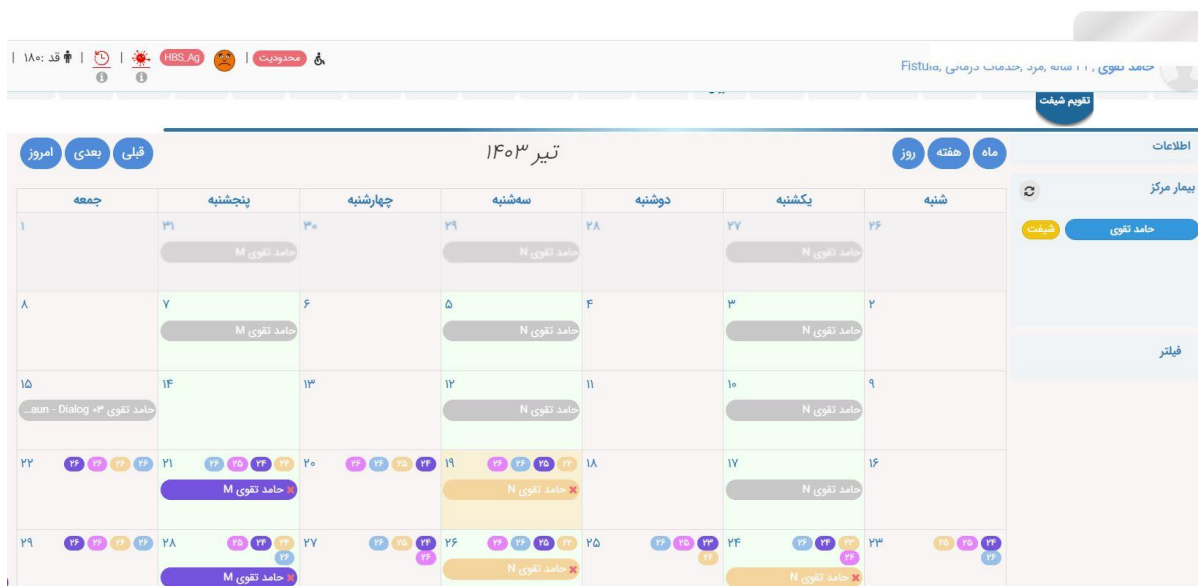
قد :۱۸۰ | | | HBS_Ag | محدودیت |

حامد تقوی , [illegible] ساله ,مرد ,خدمات درمانی ,Fistula

تقویم شیفت

اطلاعات

بیمار مرکز

حامد تقوی شیفت

فیلتر

قبلی بعدی امروز

تیر ۱۴۰۳

ماه هفته روز

| شنبه | یکشنبه | دوشنبه | سه‌شنبه | چهارشنبه | پنجشنبه | جمعه |
|---|---|---|---|---|---|---|
| ۲۶ | ۲۷ حامد تقوی N | ۲۸ | ۲۹ حامد تقوی N | ۳۰ | ۳۱ حامد تقوی M | ۱ |
| ۲ | ۳ حامد تقوی N | ۴ | ۵ حامد تقوی N | ۶ | ۷ حامد تقوی M | ۸ |
| ۹ | ۱۰ حامد تقوی N | ۱۱ | ۱۲ حامد تقوی N | ۱۳ | ۱۴ | ۱۵ حامد تقوی ۰۳ Dialog - aun... |
| ۱۶ | ۱۷ حامد تقوی N | ۱۸ | ۱۹ ۲۲ ۲۵ ۲۶ ۲۶ حامد تقوی N | ۲۰ ۲۴ ۲۵ ۲۶ ۲۶ | ۲۱ ۲۲ ۲۴ ۲۵ ۲۶ حامد تقوی M | ۲۲ ۲۶ ۲۶ ۲۶ ۲۶ |
| ۲۳ ۲۴ ۲۵ ۲۵ ۲۶ | ۲۴ ۲۳ ۲۴ ۲۶ ۲۶ حامد تقوی N | ۲۵ ۲۳ ۲۵ ۲۶ ۲۶ | ۲۶ ۲۲ ۲۵ ۲۶ ۲۶ حامد تقوی N | ۲۷ ۲۴ ۲۵ ۲۶ ۲۶ | ۲۸ ۲۲ ۲۴ ۲۵ ۲۶ حامد تقوی M | ۲۹ ۲۶ ۲۶ ۲۶ ۲۶ |